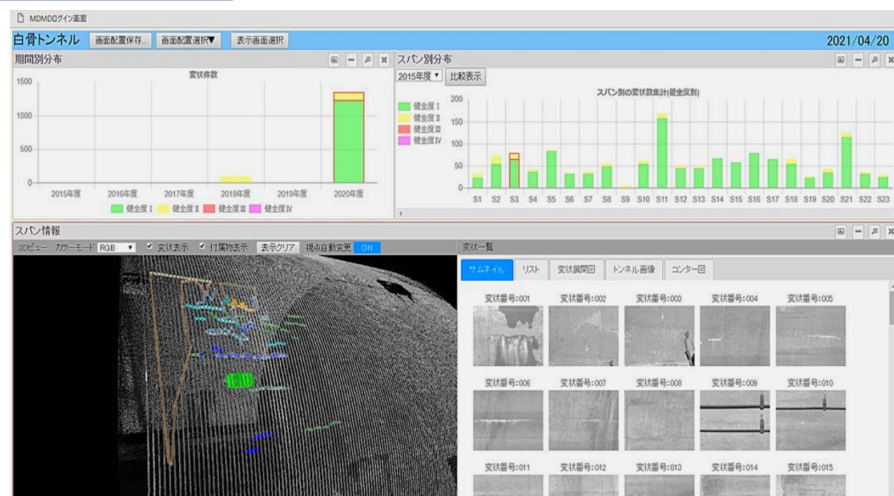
MDMDDゲイン画面

白骨トンネル　画面配置保存..　画面配置選択▼　表示画面選択　2021/04/20

期間別分布

変状件数

1500
1000
500
0

2015年度　2016年度　2017年度　2018年度　2019年度　2020年度

健全度Ⅰ　健全度Ⅱ　健全度Ⅲ　健全度Ⅳ

スパン別分布

2015年度 ▾　比較表示

スパン別の変状数集計(健全度別)

健全度Ⅰ
健全度Ⅱ
健全度Ⅲ
健全度Ⅳ

200
150
100
50
0

S1 S2 S3 S4 S5 S6 S7 S8 S9 S10 S11 S12 S13 S14 S15 S16 S17 S18 S19 S20 S21 S22 S23

スパン情報

3Dビュー　カラーモード RGB ▾　✓ 変状表示　✓ 付属物表示　表示クリア　視点自動変更　ON

変状一覧

サムネイル　リスト　変状展開図　トンネル画像　コンター図

変状番号:001　変状番号:002　変状番号:003　変状番号:004　変状番号:005

変状番号:006　変状番号:007　変状番号:008　変状番号:009　変状番号:010

変状番号:011　変状番号:012　変状番号:013　変状番号:014　変状番号:015